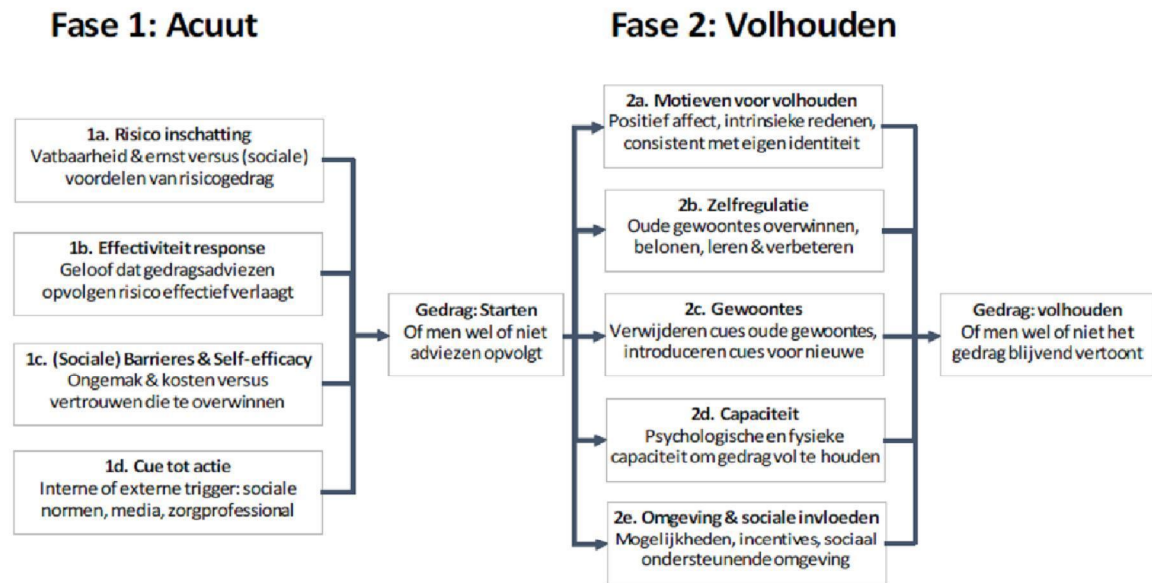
Fase 1: Acuut

Fase 2: Volhouden

1a. Risico inschatting
Vatbaarheid & ernst versus (sociale) voordelen van risicogedrag

1b. Effectiviteit response
Geloof dat gedragsadviezen opvolgen risico effectief verlaagt

1c. (Sociale) Barrieres & Self-efficacy
Ongemak & kosten versus vertrouwen die te overwinnen

1d. Cue tot actie
Interne of externe trigger: sociale normen, media, zorgprofessional

Gedrag: Starten
Of men wel of niet adviezen opvolgt

2a. Motieven voor volhouden
Positief affect, intrinsieke redenen, consistent met eigen identiteit

2b. Zelfregulatie
Oude gewoontes overwinnen, belonen, leren & verbeteren

2c. Gewoontes
Verwijderen cues oude gewoontes, introduceren cues voor nieuwe

2d. Capaciteit
Psychologische en fysieke capaciteit om gedrag vol te houden

2e. Omgeving & sociale invloeden
Mogelijkheden, incentives, sociaal ondersteunende omgeving

Gedrag: volhouden
Of men wel of niet het gedrag blijvend vertoont